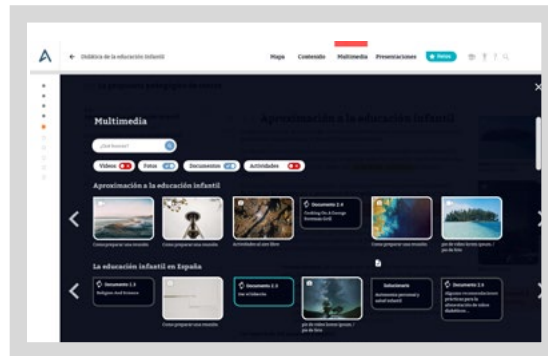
Didáctica de la educación infantil

Mapa Contenido Multimedia Presentaciones

Multimedia

¿Qué buscas?

Vídeos Fotos Documentos Actividades

Aproximación a la educación infantil

Aproximación a la educación infantil

Documento 2.4

Como preparar una mudanza

Como preparar una mudanza

Actividades al aire libre

Como preparar una mudanza

pie de vídeo lorem ipsum / pie de foto

La educación infantil en España

Documento 2.3

Documento 2.3

Solucionario

Documento 2.4

Como preparar una mudanza

pie de vídeo lorem ipsum / pie de foto